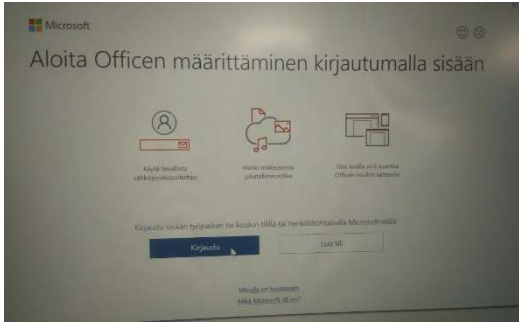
Microsoft

Aloita Officen määrittäminen kirjautumalla sisään

Käytä tavallista sähköpostiosoitettasi

Hanki maksutonta pilvitallennustilaa

Voit avata asiakirjoja Officen muilla laitteilla

Kirjaudu sisään työpaikan tai koulun tilillä tai henkilökohtaisella Microsoft-tilillä

Kirjaudu

Luo tili

Minulla on tuoteavain
Mikä Microsoft-tili on?